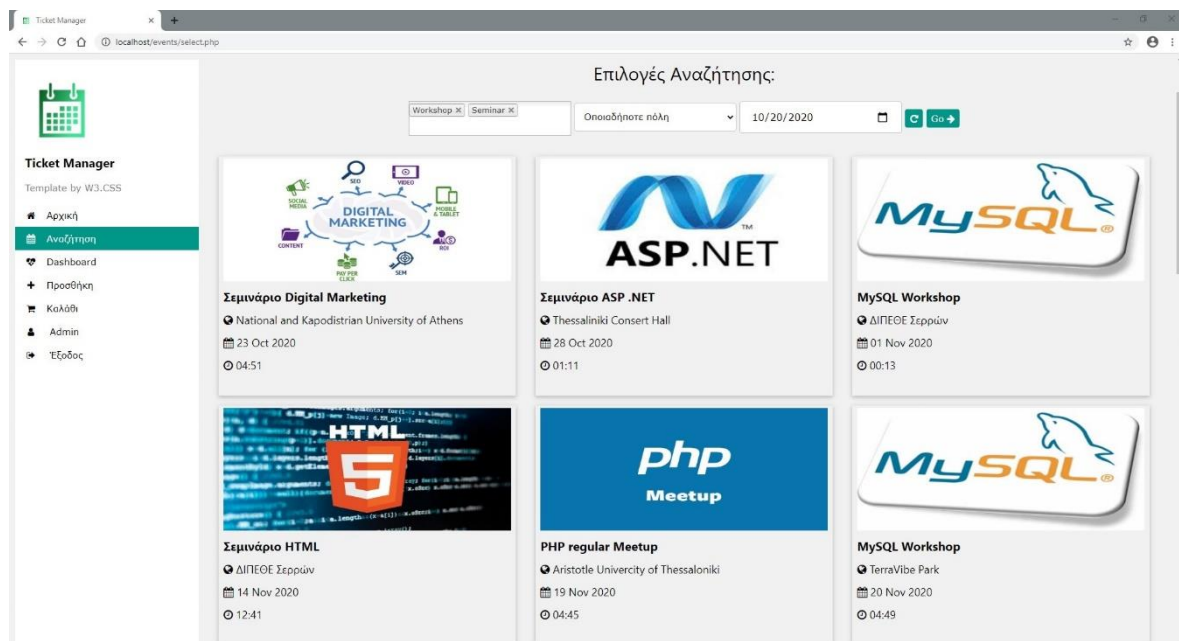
Ticket Manager
localhost/events/select.php

Ticket Manager
Template by W3.CSS
Αρχική
Αναζήτηση
Dashboard
Προσθήκη
Καλάθι
Admin
Έξοδος

Επιλογές Αναζήτησης:

Workshop × Seminar ×
Οποιαδήποτε πόλη
10/20/2020
Go

SEO
VIDEO
SOCIAL MEDIA
DIGITAL MARKETING
MOBILE & TABLET
CONTENT
ROI
PAY PER CLICK
SEM

Σεμινάριο Digital Marketing
National and Kapodistrian University of Athens
23 Oct 2020
04:51

ASP.NET

Σεμινάριο ASP .NET
Thessaliniki Consert Hall
28 Oct 2020
01:11

MySQL

MySQL Workshop
ΔΙΠΕΘΕ Σερρών
01 Nov 2020
00:13

HTML
5

Σεμινάριο HTML
ΔΙΠΕΘΕ Σερρών
14 Nov 2020
12:41

php
Meetup

PHP regular Meetup
Aristotle Univercity of Thessaloniki
19 Nov 2020
04:45

MySQL

MySQL Workshop
TerraVibe Park
20 Nov 2020
04:49